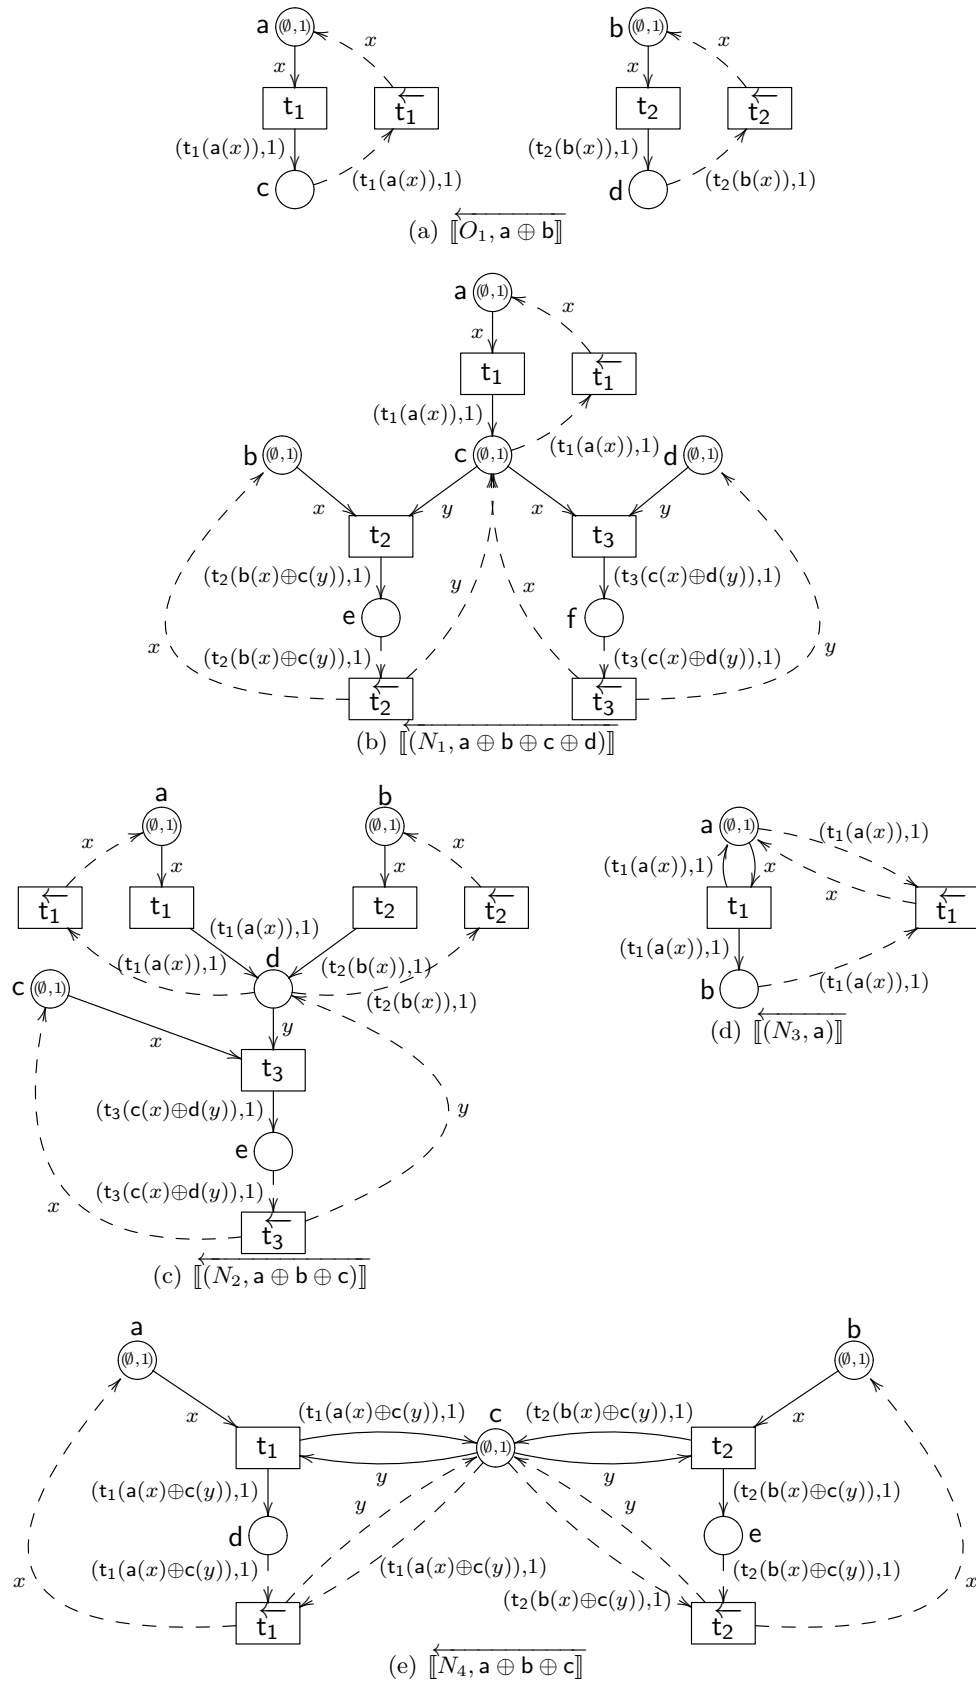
a $(\emptyset,1)$ $x$ $x$ $t_1$ $\overleftarrow{t_1}$ $(t_1(a(x)),1)$ c $(t_1(a(x)),1)$

b $(\emptyset,1)$ $x$ $x$ $t_2$ $\overleftarrow{t_2}$ $(t_2(b(x)),1)$ d $(t_2(b(x)),1)$

(a) $\overleftarrow{[\![O_1, a \oplus b]\!]}$

a $(\emptyset,1)$ $x$ $x$ $t_1$ $\overleftarrow{t_1}$ $(t_1(a(x)),1)$ b $(\emptyset,1)$ c $(\emptyset,1)$ $(t_1(a(x)),1)$ d $(\emptyset,1)$ $x$ $y$ $x$ $y$ $t_2$ $t_3$ $(t_2(b(x)\oplus c(y)),1)$ $y$ $x$ $(t_3(c(x)\oplus d(y)),1)$ e f $x$ $(t_2(b(x)\oplus c(y)),1)$ $(t_3(c(x)\oplus d(y)),1)$ $y$ $\overleftarrow{t_2}$ $\overleftarrow{t_3}$

(b) $\overleftarrow{[\![(N_1, a \oplus b \oplus c \oplus d)]\!]}$

a b $x$ $(\emptyset,1)$ $(\emptyset,1)$ $x$ $x$ $x$ $\overleftarrow{t_1}$ $t_1$ $t_2$ $\overleftarrow{t_2}$ $(t_1(a(x)),1)$ $(t_1(a(x)),1)$ d $(t_2(b(x)),1)$ $(t_2(b(x)),1)$ c $(\emptyset,1)$ $y$ $x$ $t_3$ $(t_3(c(x)\oplus d(y)),1)$ $y$ e $(t_3(c(x)\oplus d(y)),1)$ $x$ $\overleftarrow{t_3}$

(c) $\overleftarrow{[\![(N_2, a \oplus b \oplus c)]\!]}$

a $(\emptyset,1)$ $(t_1(a(x)),1)$ $(t_1(a(x)),1)$ $x$ $x$ $t_1$ $\overleftarrow{t_1}$ $(t_1(a(x)),1)$ b $(t_1(a(x)),1)$

(d) $\overleftarrow{[\![(N_3, a)]\!]}$

a b $(\emptyset,1)$ $(\emptyset,1)$ $x$ $(t_1(a(x)\oplus c(y)),1)$ c $(t_2(b(x)\oplus c(y)),1)$ $x$ $t_1$ $(\emptyset,1)$ $t_2$ $y$ $y$ $(t_1(a(x)\oplus c(y)),1)$ $y$ $y$ $(t_2(b(x)\oplus c(y)),1)$ d e $(t_1(a(x)\oplus c(y)),1)$ $(t_1(a(x)\oplus c(y)),1)$ $(t_2(b(x)\oplus c(y)),1)$ $x$ $(t_2(b(x)\oplus c(y)),1)$ $x$ $\overleftarrow{t_1}$ $\overleftarrow{t_2}$

(e) $\overleftarrow{[\![N_4, a \oplus b \oplus c]\!]}$